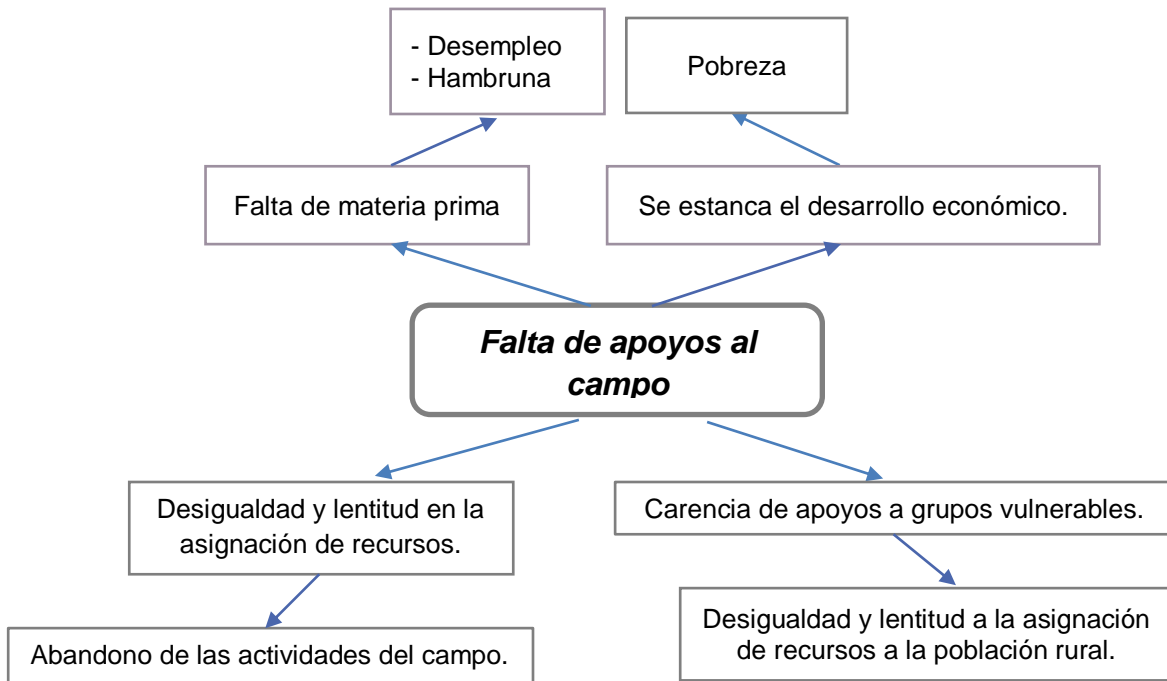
- Desempleo
- Hambruna

Pobreza

Falta de materia prima

Se estanca el desarrollo económico.

***Falta de apoyos al campo***

Desigualdad y lentitud en la asignación de recursos.

Carencia de apoyos a grupos vulnerables.

Abandono de las actividades del campo.

Desigualdad y lentitud a la asignación de recursos a la población rural.